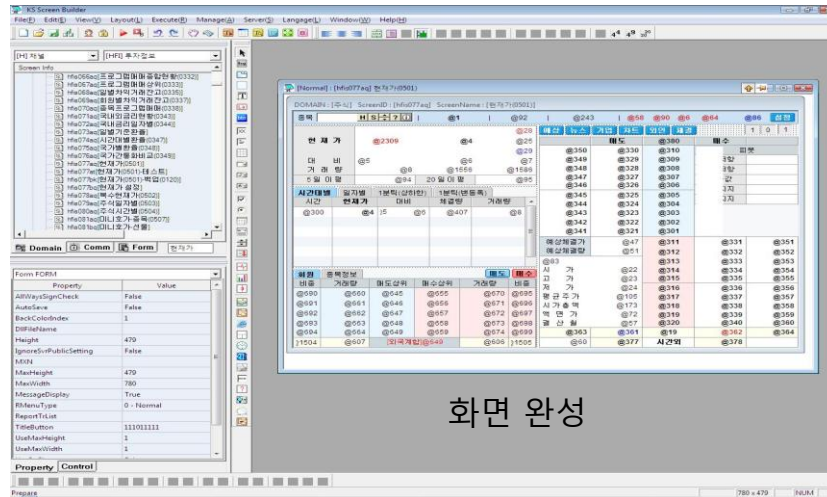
KS Screen Builder

File(F) Edit(E) View(V) Layout(L) Execute(R) Manage(M) Server(S) Langage(L) Window(W) Help(H)

[HI] 재널 | [HFI] 투자정보

Screen Info

hfio066aq 프로그램매매종합현황(0332)
hfio067aq 프로그램매매상위(0333)
hfio068aq 일별차익거래잔고(0335)
hfio069aq 회원별차익거래잔고(0337)
hfio070aq 종목프로그램매매(0338)
hfio071aq 국내외금리현황(0343)
hfio072aq 국내금리일자별(0344)
hfio073aq 일별거준잔율
hfio074aq 시간대별환율(0347)
hfio075aq 국가별환율(0348)
hfio076aq 국가간통화비교(0349)
hfio077aq 현재가(0501)
hfio077aq 현재가(0501)-테스트
hfio078aq 현재가(0501)복합(0120)
hfio079aq 현재가 설정
hfio080aq 복수현재가(0502)
hfio081aq 주식일자별(0503)
hfio080aq 주식시간별(0504)
hfio081aq 미니호가-종목(0507)
hfio081aq 미니호가-선물

Domain | Comm | Form | 현재가

Form FORM

| Property | Value |
|---|---|
| AllWaysSignCheck | False |
| AutoSave | True |
| BackColorIndex | 1 |
| DllFileName | |
| Height | 479 |
| IgnoreSvrPublicSetting | False |
| MDN | |
| MaxHeight | 479 |
| MaxWidth | 780 |
| MessageDisplay | True |
| RMenuType | 0 - Normal |
| ReportTrList | |
| TitleButton | 111011111 |
| UseMaxHeight | 1 |
| UseMaxWidth | 1 |

Property | Control

[Normal] : [hfio077aq] 현재가(0501)

DOMAIN : [주식] ScreenID : [hfio077aq] ScreenName : [현재가(0501)]

종목 | @1 | @92 | @243 | @58 | @90 | @6 | @64 | @66 | 설정

현재가 @2309 @4 @25 @29
대비 @5 @6 @7
거래량 @8 @1556 @1588
5일 이평 @94 20일 이평 @95

해상 | 뉴스 | 기업 | 차트 | 외인 | 체결

매도 | @380 | 매수

@350 @330 @310
@349 @329 @309
@348 @328 @308
@347 @327 @307
@346 @326 @306
@345 @325 @305
@344 @324 @304
@343 @323 @303
@342 @322 @302
@341 @321 @301

피봇 2저 1저 1저 2저

시간대별 | 일자별 | 1분틱(상하한) | 1분틱(변동폭)
시간 | 현재가 | 대비 | 체결량 | 거래량
@300 | @4 | @5 | @407 | @8

예상체결가 @47 @311 @331 @351
예상체결량 @51 @312 @332 @352
@83 @313 @333 @353
시 가 @22 @314 @334 @354
고 가 @23 @315 @335 @355
저 가 @24 @316 @336 @356
평균주가 @195 @317 @337 @357
시가총액 @173 @318 @338 @358
액면가 @72 @319 @339 @359
결산월 @57 @320 @340 @360
@363 @361 @19 @362 @364
@60 @377 시간외 @378

회원 | 종목정보 | 매도 | 매수
비중 | 거래량 | 매도상위 | 매수상위 | 거래량 | 비중
@690 @660 @645 @655 @670 @695
@691 @661 @646 @656 @671 @696
@692 @662 @647 @657 @672 @697
@693 @663 @648 @658 @673 @698
@694 @664 @649 @659 @674 @699
@1504 @607 외국계합@649 @606 @1505

화면 완성

Prepare | 780 x 479 | NUM